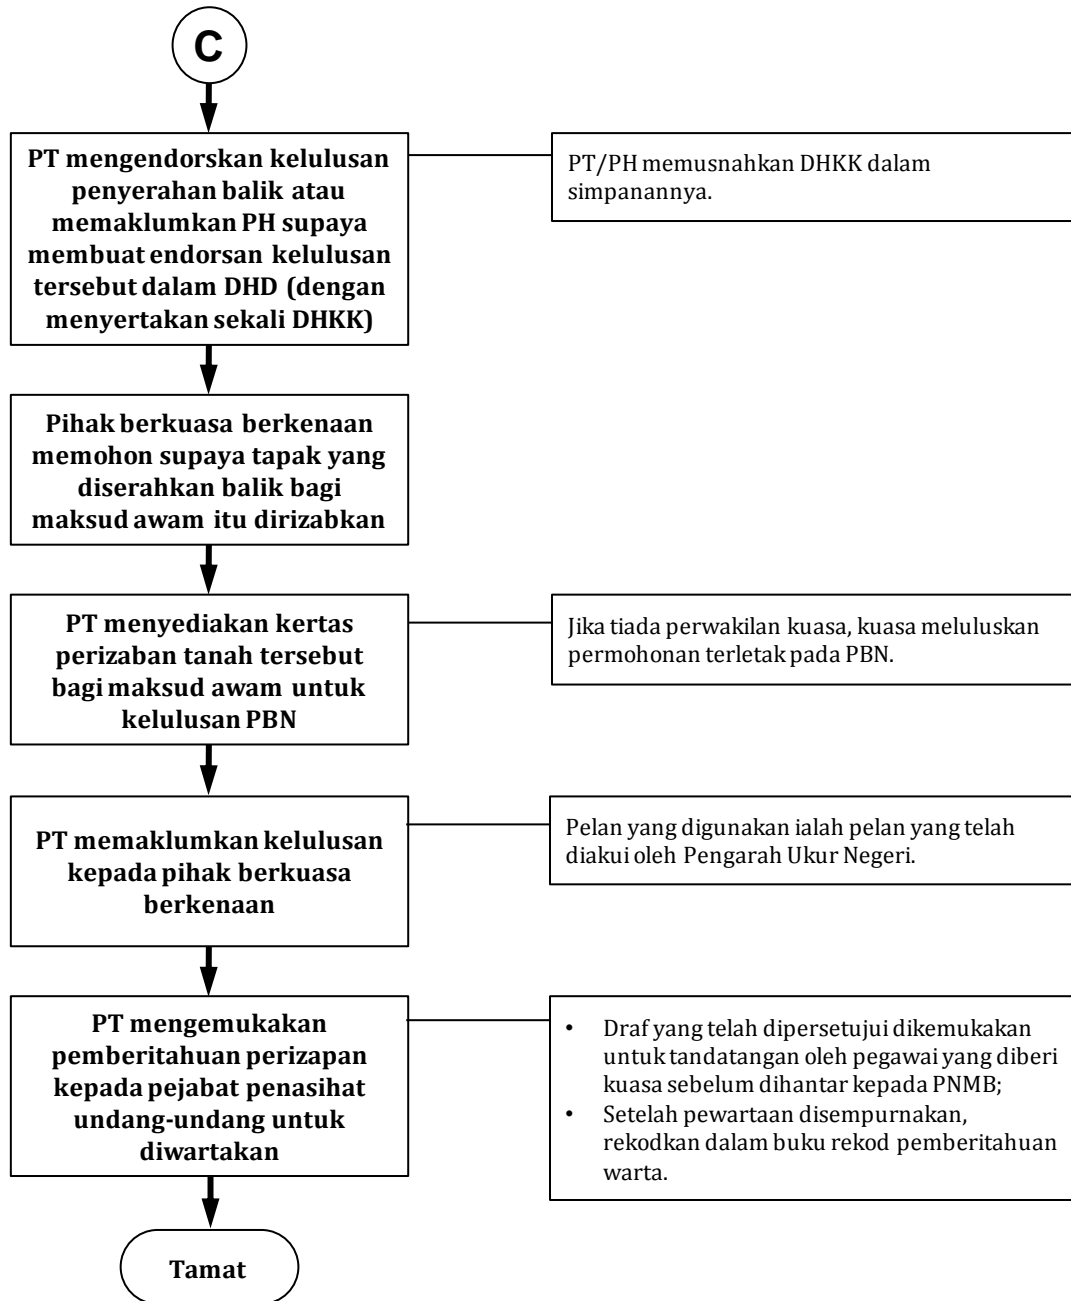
C

PT mengendorskan kelulusan penyerahan balik atau memaklumkan PH supaya membuat endorsan kelulusan tersebut dalam DHD (dengan menyertakan sekali DHKK)

PT/PH memusnahkan DHKK dalam simpanannya.

Pihak berkuasa berkenaan memohon supaya tapak yang diserahkan balik bagi maksud awam itu dirizabkan

PT menyediakan kertas perizaban tanah tersebut bagi maksud awam untuk kelulusan PBN

Jika tiada perwakilan kuasa, kuasa meluluskan permohonan terletak pada PBN.

PT memaklumkan kelulusan kepada pihak berkuasa berkenaan

Pelan yang digunakan ialah pelan yang telah diakui oleh Pengarah Ukur Negeri.

PT mengemukakan pemberitahuan perizapan kepada pejabat penasihat undang-undang untuk diwartakan

• Draf yang telah dipersetujui dikemukakan untuk tandatangan oleh pegawai yang diberi kuasa sebelum dihantar kepada PNMB;
• Setelah pewartaan disempurnakan, rekodkan dalam buku rekod pemberitahuan warta.

Tamat